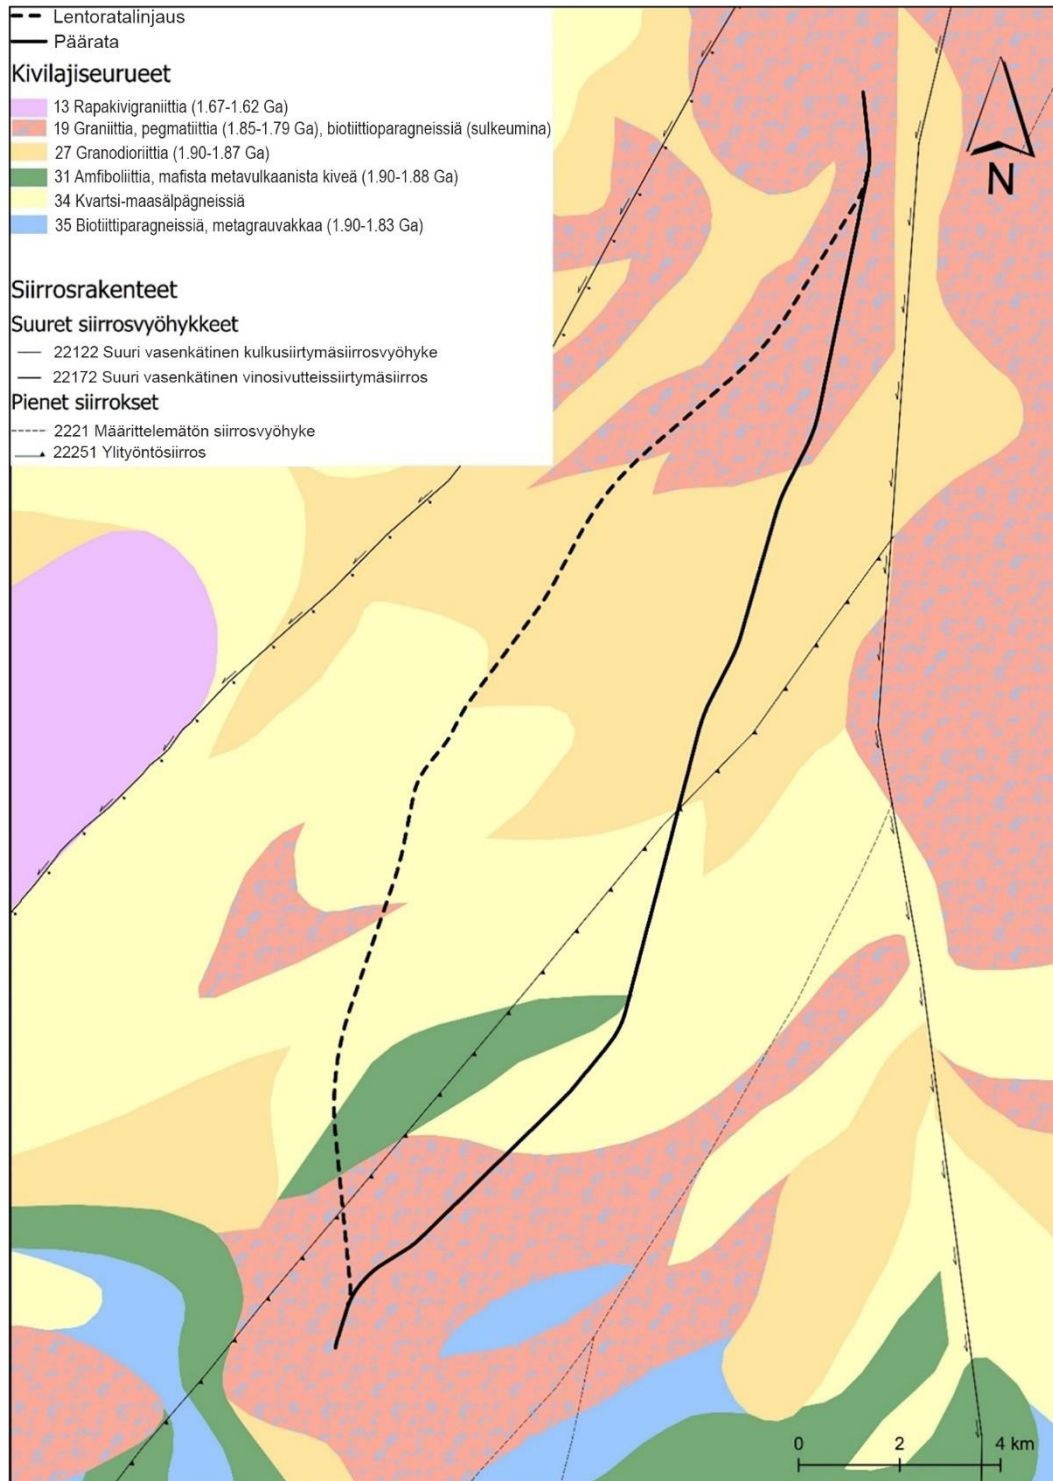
Lentoratalinjaus
Päärata

Kivilajiseurueet
13 Rapakivigraniittia (1.67-1.62 Ga)
19 Graniittia, pegmatiittia (1.85-1.79 Ga), biotiittioparagneissiä (sulkeumina)
27 Granodioriittia (1.90-1.87 Ga)
31 Amfiboliittia, mafista metavulkaanista kiveä (1.90-1.88 Ga)
34 Kvartsi-maasälpägneissiä
35 Biotiittiparagneissiä, metagrauvakkaa (1.90-1.83 Ga)

Siirrosrakenteet
Suuret siirrosvyöhykkeet
22122 Suuri vasenkätinen kulkusiirtymäsiirrosvyöhyke
22172 Suuri vasenkätinen vinosivutteissiirtymäsiirros
Pienet siirrokset
2221 Määrittelemätön siirrosvyöhyke
22251 Ylityöntösiirros

N

0 2 4 km